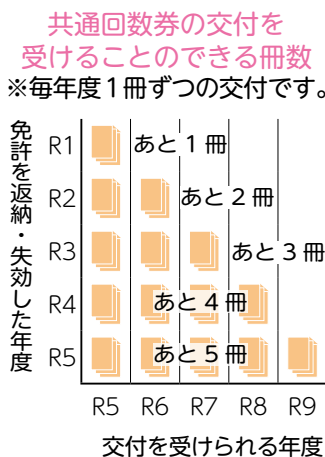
共通回数券の交付を
受けることのできる冊数
※毎年度１冊ずつの交付です。

免許を返納・失効した年度

| | | | | | |
|---|---|---|---|---|---|
| R1 | | あと１冊 | | | |
| R2 | | | あと２冊 | | |
| R3 | | | | あと３冊 | |
| R4 | | あと４冊 | | | |
| R5 | | あと５冊 | | | |
| | R5 | R6 | R7 | R8 | R9 |

交付を受けられる年度